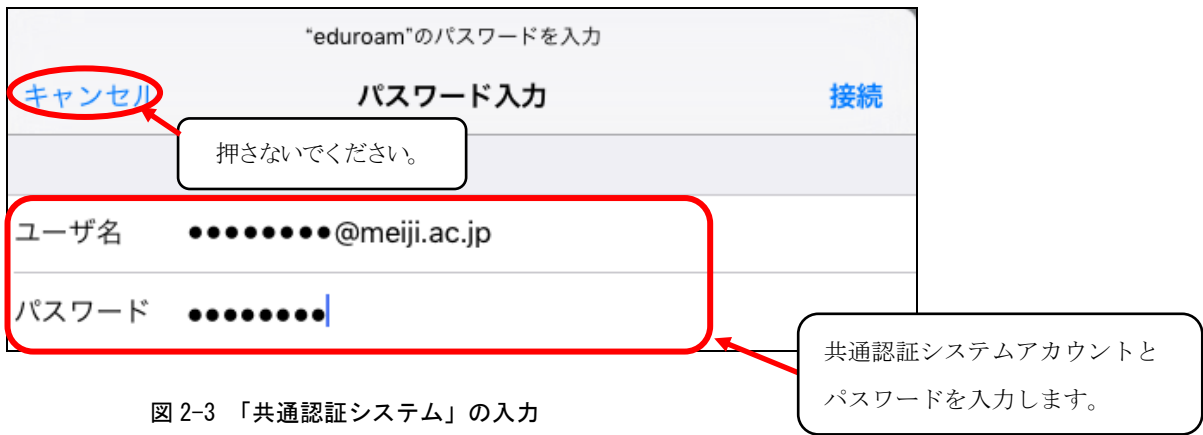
"eduroam"のパスワードを入力

キャンセル　パスワード入力　接続

押さないでください。

ユーザ名　●●●●●●●●@meiji.ac.jp

パスワード　●●●●●●●●

共通認証システムアカウントとパスワードを入力します。

図 2-3 「共通認証システム」の入力